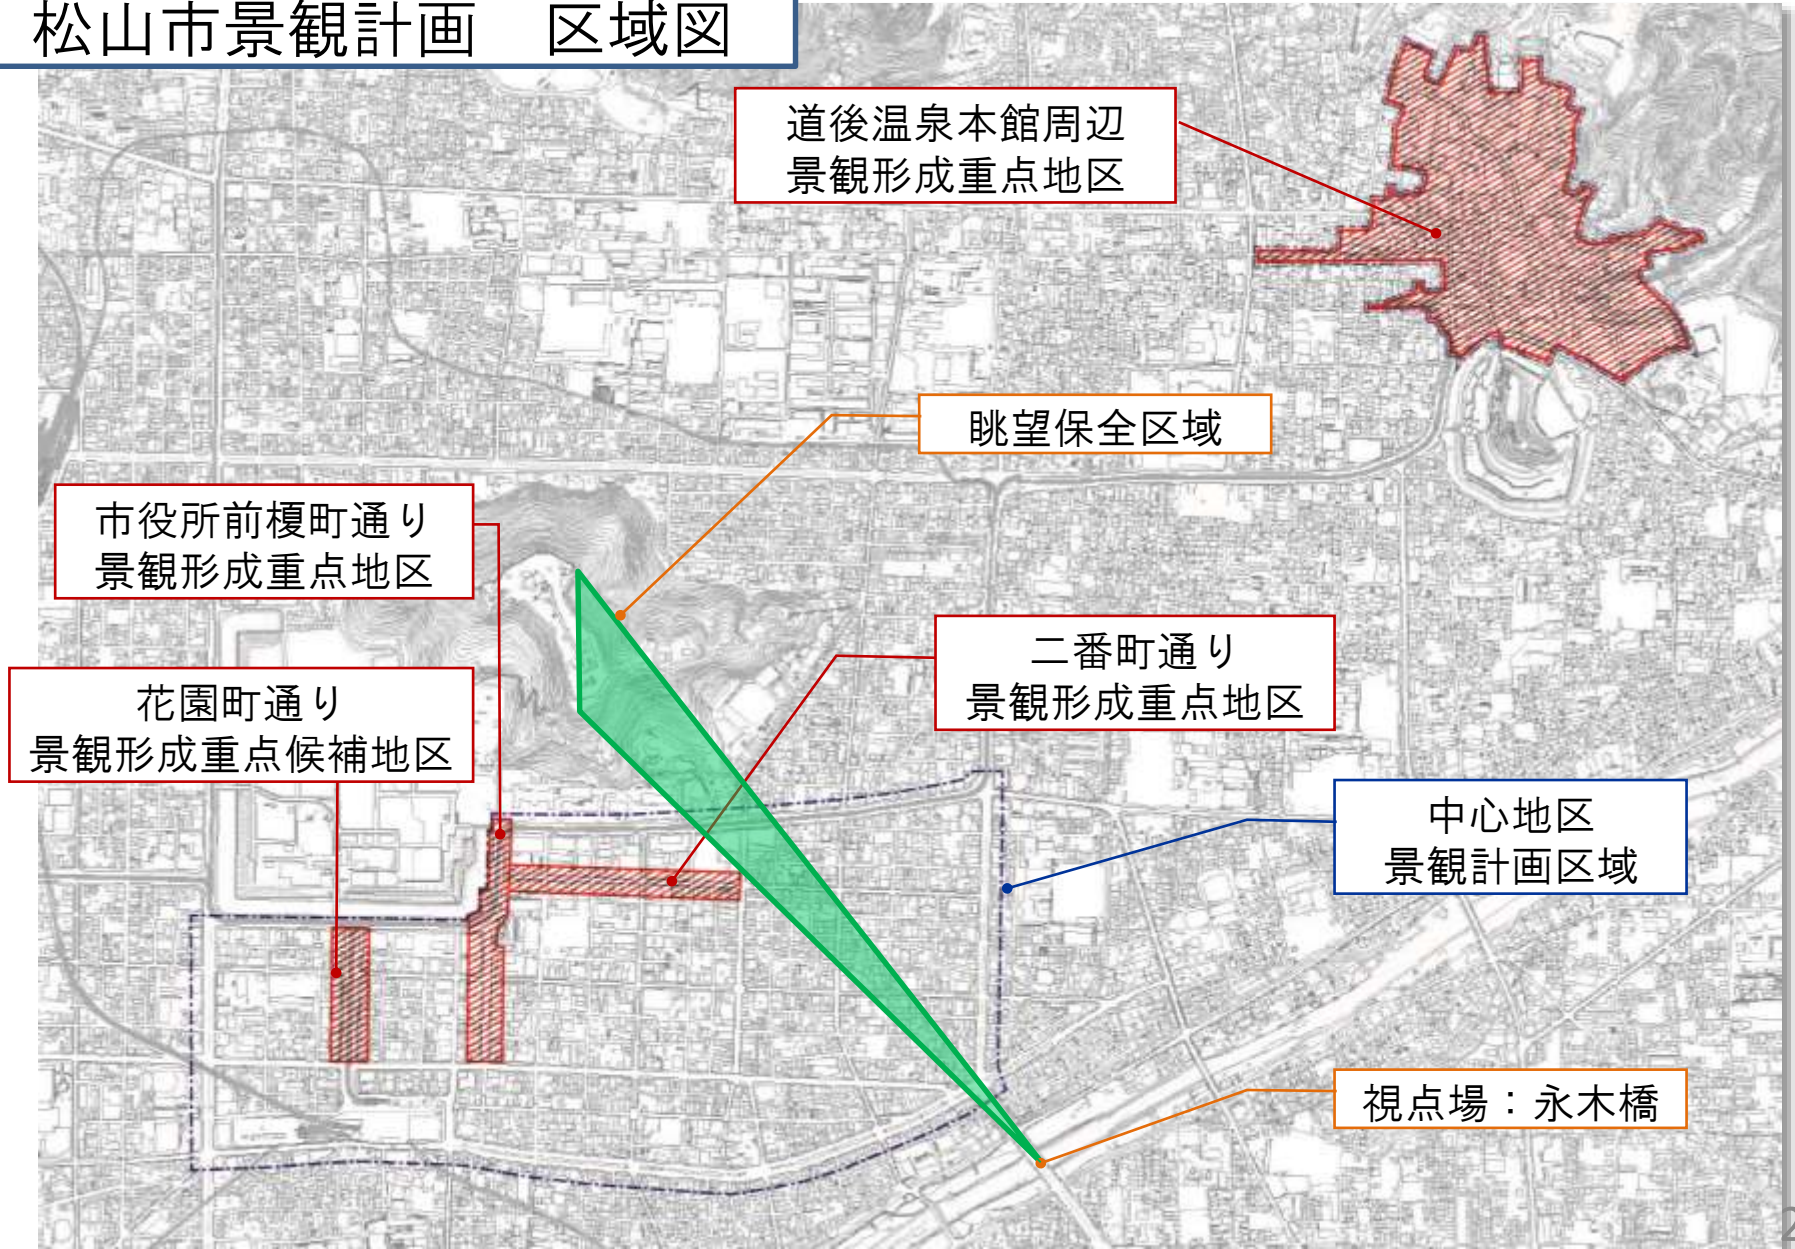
松山市景観計画　区域図

道後温泉本館周辺
景観形成重点地区

眺望保全区域

市役所前榎町通り
景観形成重点地区

二番町通り
景観形成重点地区

花園町通り
景観形成重点候補地区

中心地区
景観計画区域

視点場：永木橋